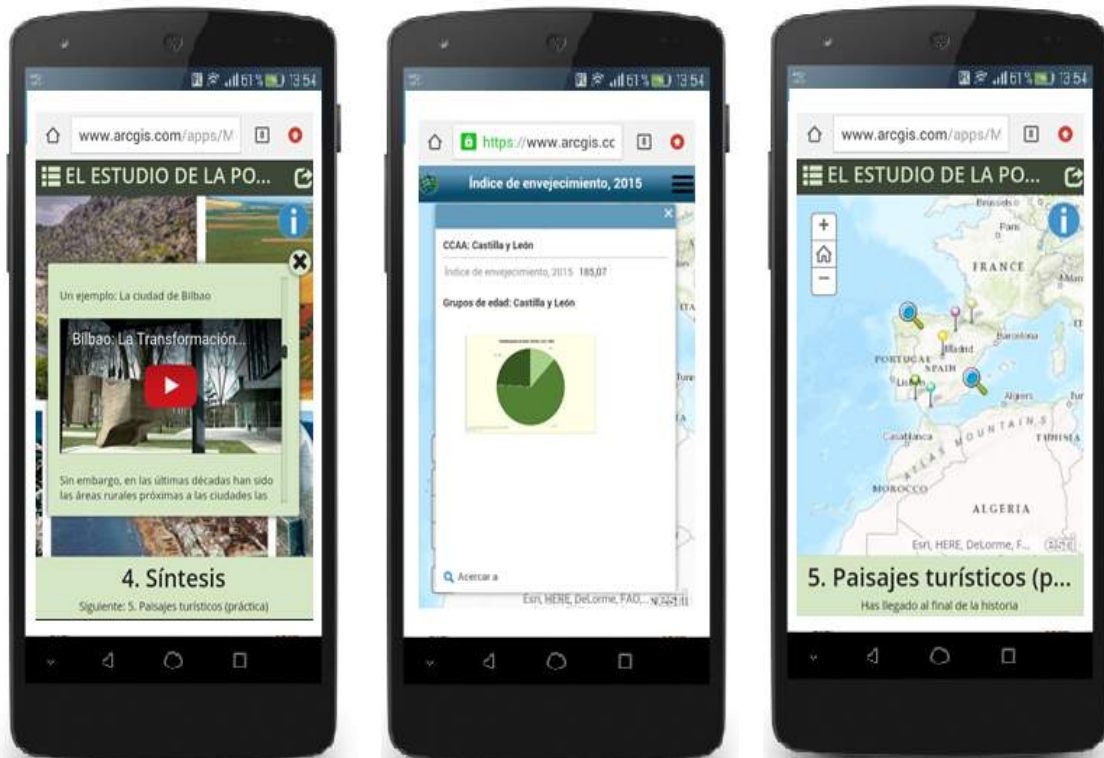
61% 13:54

www.arcgis.com/apps/M

EL ESTUDIO DE LA PO...

Un ejemplo: La ciudad de Bilbao

Bilbao: La Transformación...

Sin embargo, en las últimas décadas han sido las áreas rurales próximas a las ciudades las

4. Síntesis

Siguiente: 5. Paisajes turísticos (práctica)

61% 13:54

https://www.arcgis.cc

Índice de envejecimiento, 2015

CCAA: Castilla y León

Índice de envejecimiento, 2015 185,07

Grupos de edad: Castilla y León

Acercar a

Esri, HERE, DeLorme, FAO,...

61% 13:54

www.arcgis.com/apps/M

EL ESTUDIO DE LA PO...

Brussels

Paris

FRANCE

PORTUGAL

SPAIN

Madrid

Barcelona

Lisbon

Algiers

Casablanca

ATLAS MOUNTAINS

TUNISIA

MOROCCO

ALGERIA

Esri, HERE, DeLorme, F...

5. Paisajes turísticos (p...

Has llegado al final de la historia